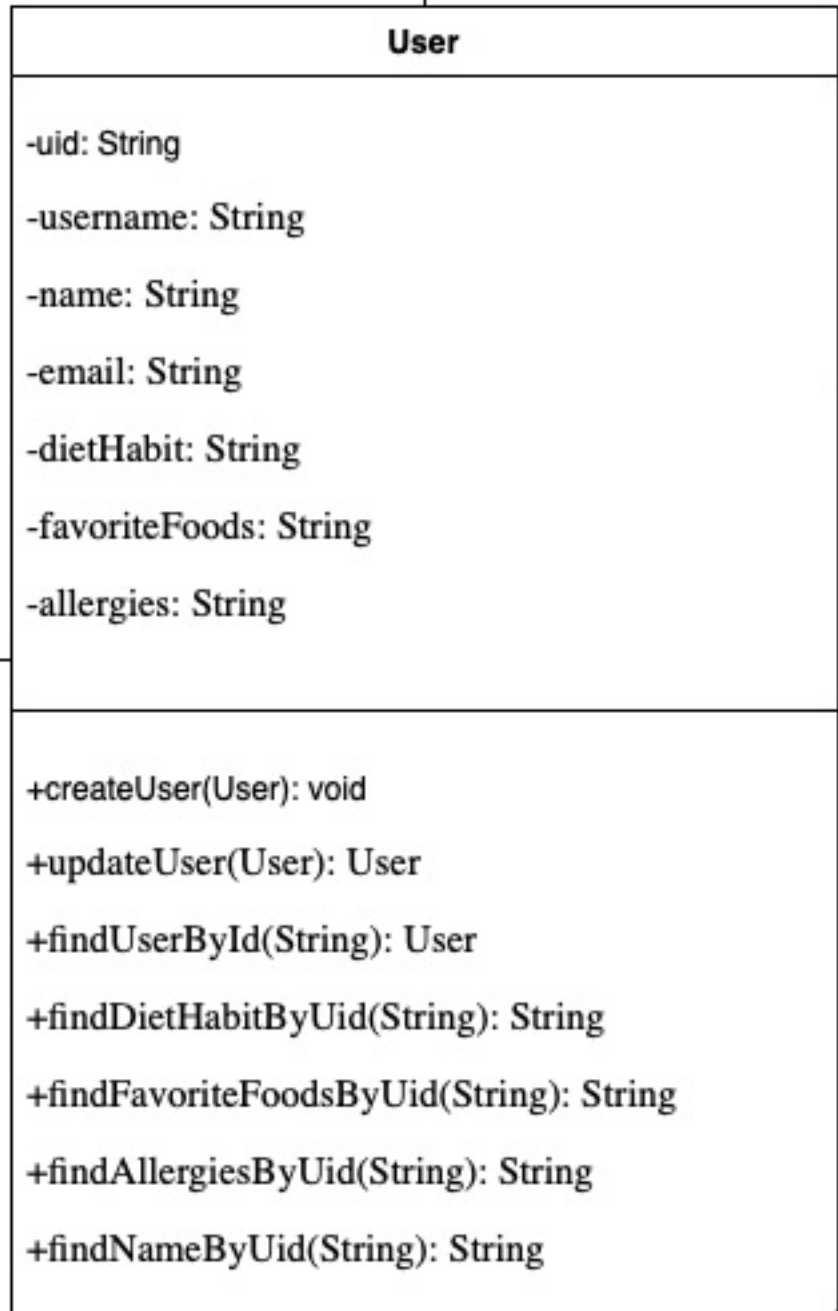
User

-uid: String

-username: String

-name: String

-email: String

-dietHabit: String

-favoriteFoods: String

-allergies: String

+createUser(User): void

+updateUser(User): User

+findUserById(String): User

+findDietHabitByUid(String): String

+findFavoriteFoodsByUid(String): String

+findAllergiesByUid(String): String

+findNameByUid(String): String